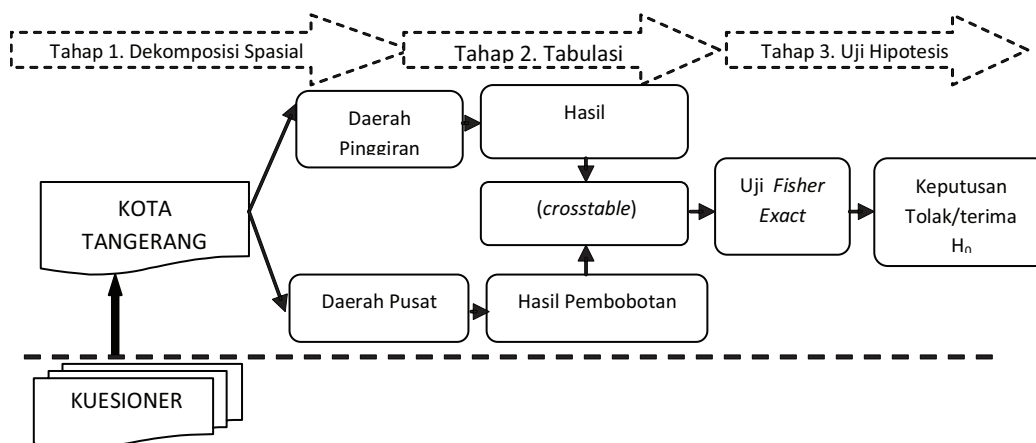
Tahap 1. Dekomposisi Spasial

Tahap 2. Tabulasi

Tahap 3. Uji Hipotesis

Daerah Pinggiran

Hasil

KOTA TANGERANG

(*crosstable*)

Uji *Fisher Exact*

Keputusan Tolak/terima $H_0$

Daerah Pusat

Hasil Pembobotan

KUESIONER